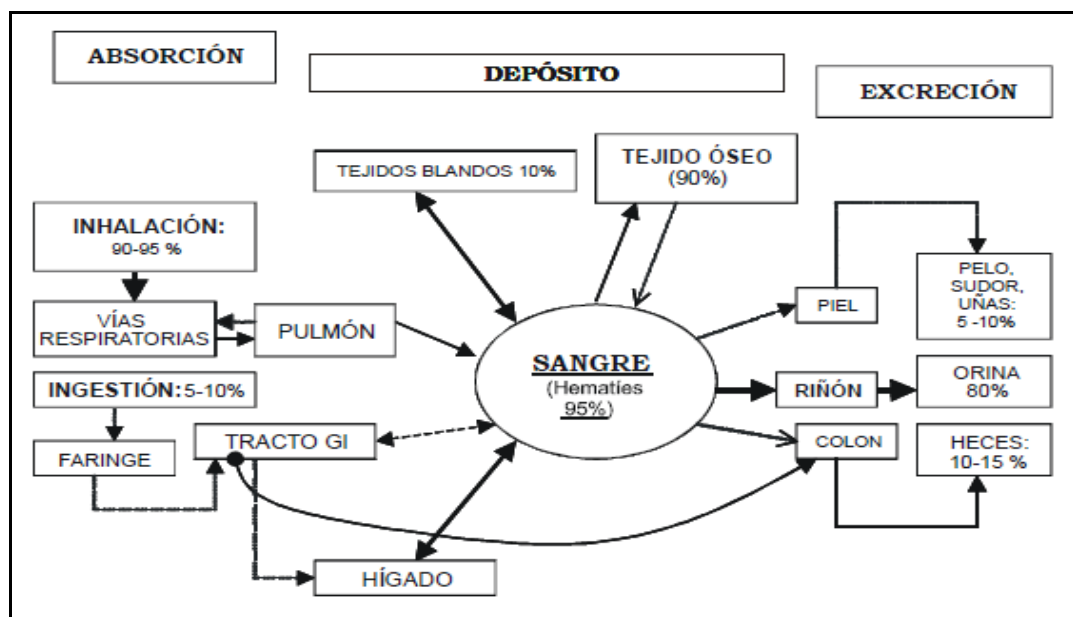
ABSORCIÓN

DEPÓSITO

EXCRECIÓN

TEJIDOS BLANDOS 10%

TEJIDO ÓSEO (90%)

INHALACIÓN: 90-95 %

VÍAS RESPIRATORIAS

PULMÓN

SANGRE (Hematíes 95%)

PIEL

PELO, SUDOR, UÑAS: 5 -10%

INGESTIÓN: 5-10%

RIÑÓN

ORINA 80%

FARINGE

TRACTO GI

COLON

HECES: 10-15 %

HÍGADO